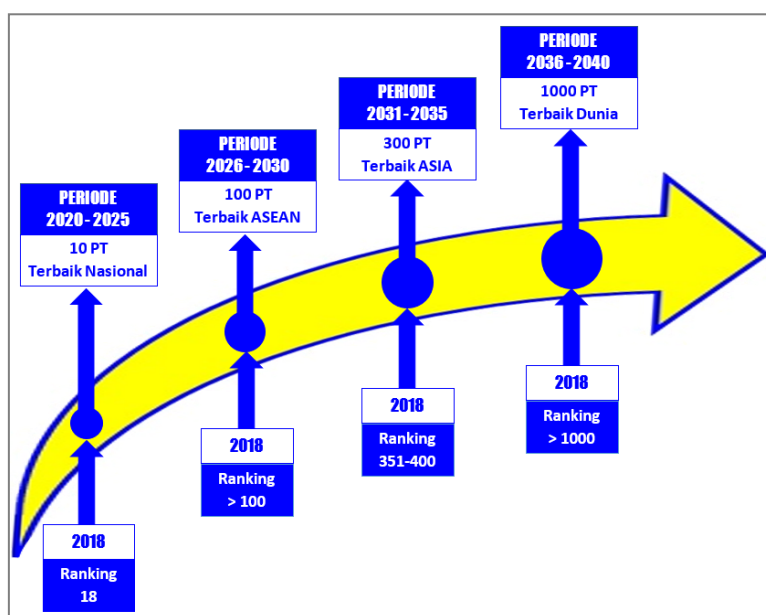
PERIODE
2020 - 2025
10 PT
Terbaik Nasional

2018
Ranking
18

PERIODE
2026 - 2030
100 PT
Terbaik ASEAN

2018
Ranking
> 100

PERIODE
2031 - 2035
300 PT
Terbaik ASIA

2018
Ranking
351-400

PERIODE
2036 - 2040
1000 PT
Terbaik Dunia

2018
Ranking
> 1000